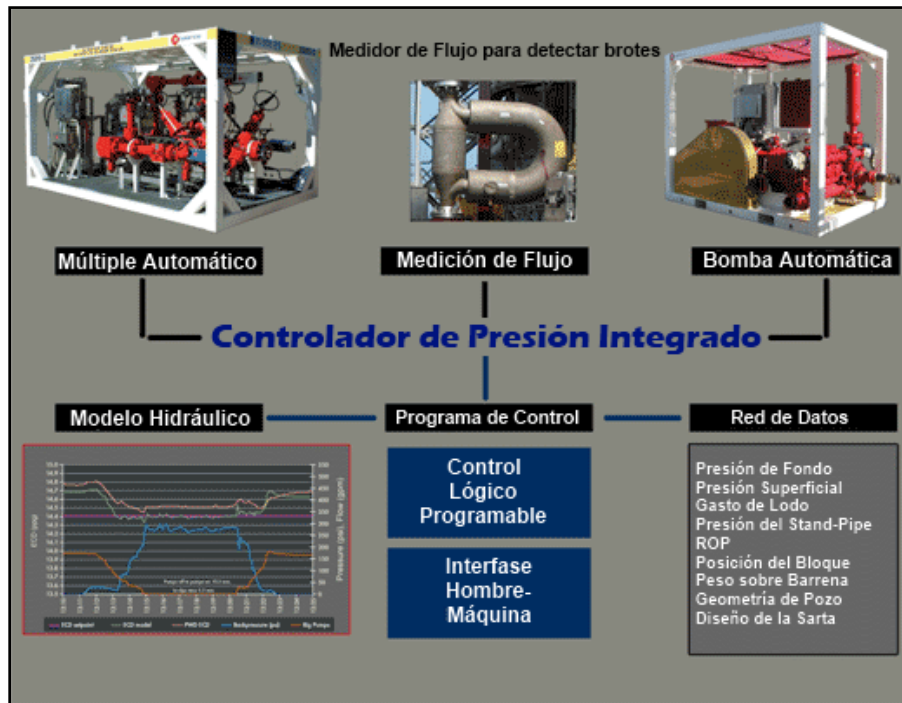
Medidor de Flujo para detectar brotes

Múltiple Automático

Medición de Flujo

Bomba Automática

Controlador de Presión Integrado

Modelo Hidráulico

Programa de Control

Red de Datos

Control Lógico Programable

Interfase Hombre-Máquina

Presión de Fondo
Presión Superficial
Gasto de Lodo
Presión del Stand-Pipe
ROP
Posición del Bloque
Peso sobre Barrena
Geometría de Pozo
Diseño de la Sarta

ECD (ppg)

Pressure (psi), Flow (gpm)

ECD setpoint
ECD model
PWD ECD
Backpressure (psi)
Rig Pumps